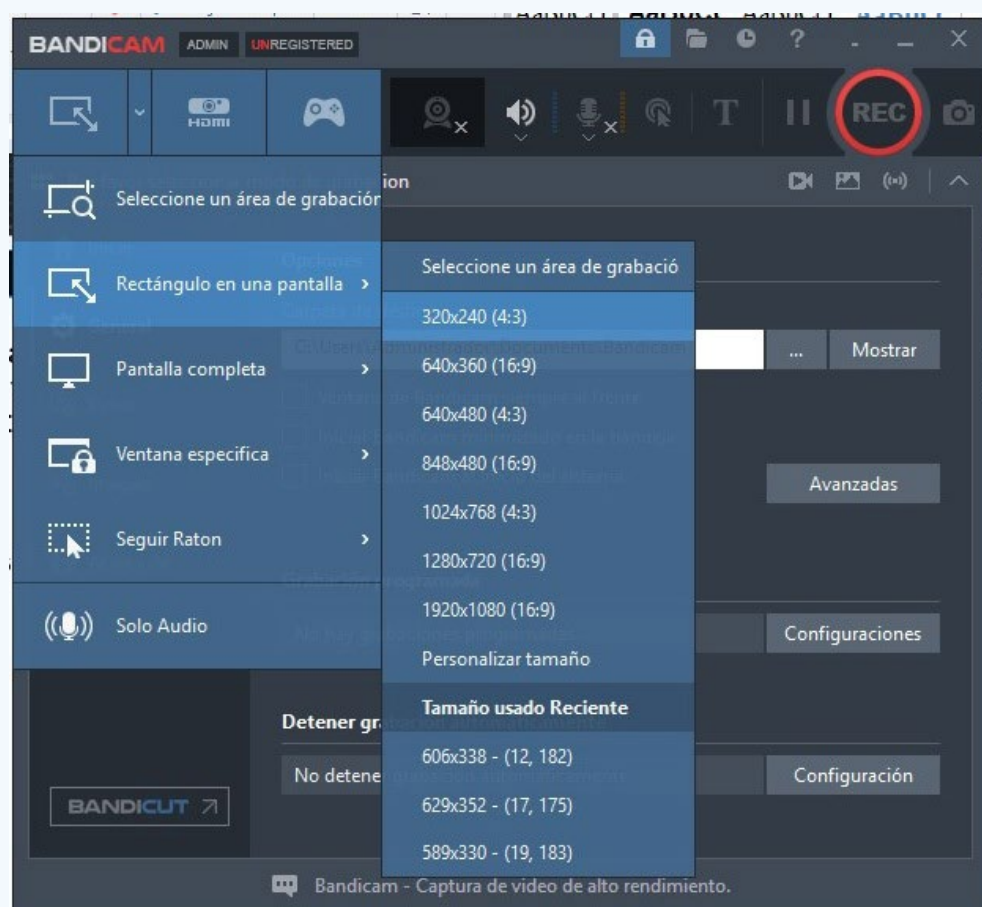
BANDICAM ADMIN UNREGISTERED

HDMI

REC

Seleccione un área de grabación

Rectángulo en una pantalla ›

Pantalla completa ›

Ventana especifica ›

Seguir Raton ›

Solo Audio

ion

Seleccione un área de grabació

320x240 (4:3)

640x360 (16:9)

640x480 (4:3)

848x480 (16:9)

1024x768 (4:3)

1280x720 (16:9)

1920x1080 (16:9)

Personalizar tamaño

Tamaño usado Reciente

606x338 - (12, 182)

629x352 - (17, 175)

589x330 - (19, 183)

...

Mostrar

Avanzadas

Configuraciones

Detener gr

No detene

Configuración

BANDICUT

Bandicam - Captura de video de alto rendimiento.